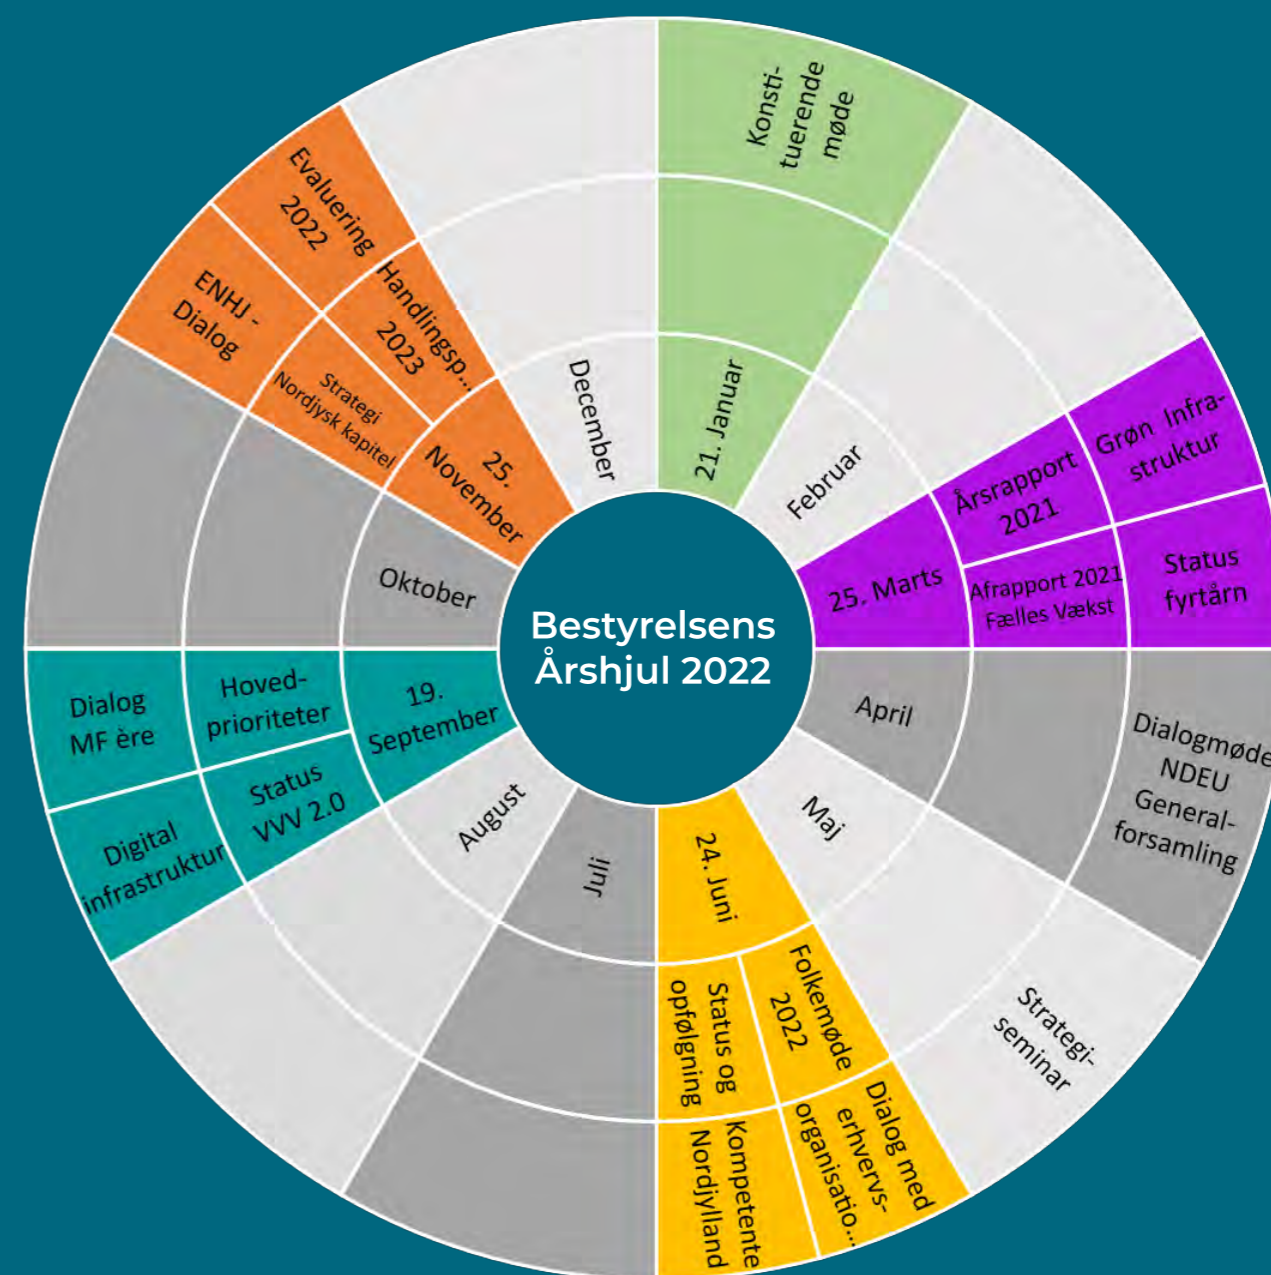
Bestyrelsens Årshjul 2022

21. Januar

Konstituerende møde

Februar

25. Marts

Årsrapport 2021

Grøn Infrastruktur

Afrapport 2021 Fælles Vækst

Status fyrtårn

April

Dialogmøde NDEU Generalforsamling

Maj

Strategiseminar

24. Juni

Folkemøde 2022

Status og opfølgning

Dialog med erhvervsorganisatio...

Kompetente Nordjylland

Juli

August

19. September

Hovedprioriteter

Status VVV 2.0

Dialog MF ère

Digital infrastruktur

Oktober

25. November

Strategi Nordjysk kapitel

Handlingsp... 2023

ENHJ - Dialog

Evaluering 2022

December